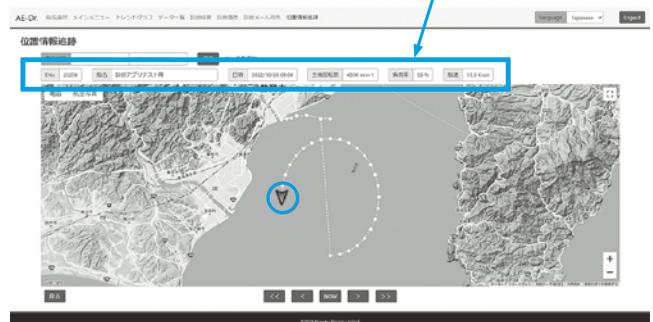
AE-Dr. 船舶選択 メインニュー トレンドグラフ データー覧 警報履歴 日報 船舶履歴 船舶メール 位置情報追跡

Language Japanese Logout

位置情報追跡

E.No. 2325 船名 新規アプリテスト用 日時 2022/10/20 09:09 主機回転数 4506 min-1 負荷率 33 % 船速 13.3 Knot

地図 航空写真

<< < NOW > >>

戻る

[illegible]